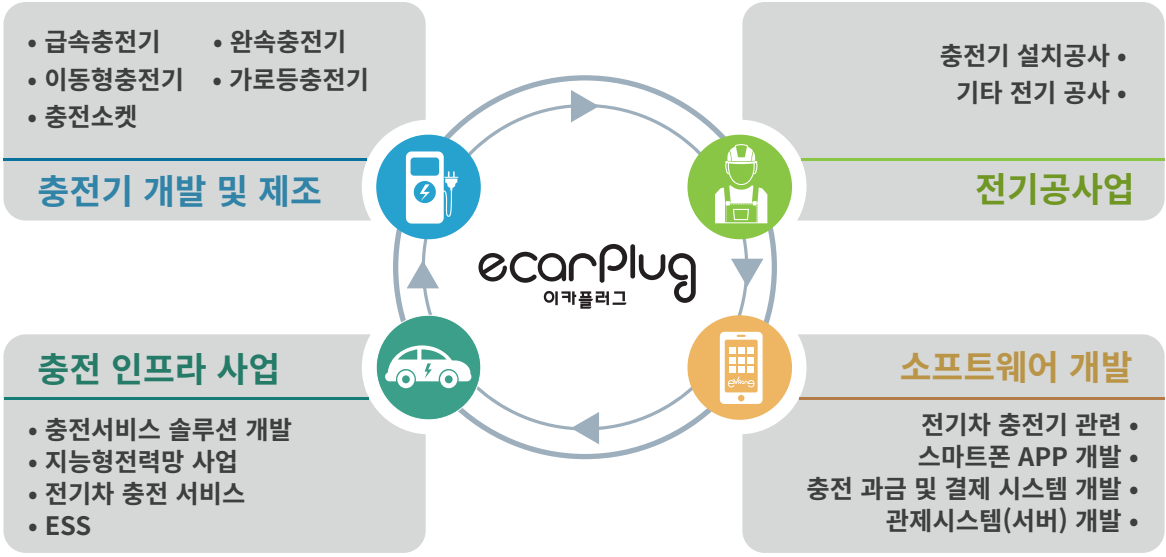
• 급속충전기 • 완속충전기
• 이동형충전기 • 가로등충전기
• 충전소켓

충전기 개발 및 제조

충전기 설치공사 •
기타 전기 공사 •

전기공사업

ecarPlug
이카플러그

충전 인프라 사업

• 충전서비스 솔루션 개발
• 지능형전력망 사업
• 전기차 충전 서비스
• ESS

소프트웨어 개발

전기차 충전기 관련 •
스마트폰 APP 개발 •
충전 과금 및 결제 시스템 개발 •
관제시스템(서버) 개발 •